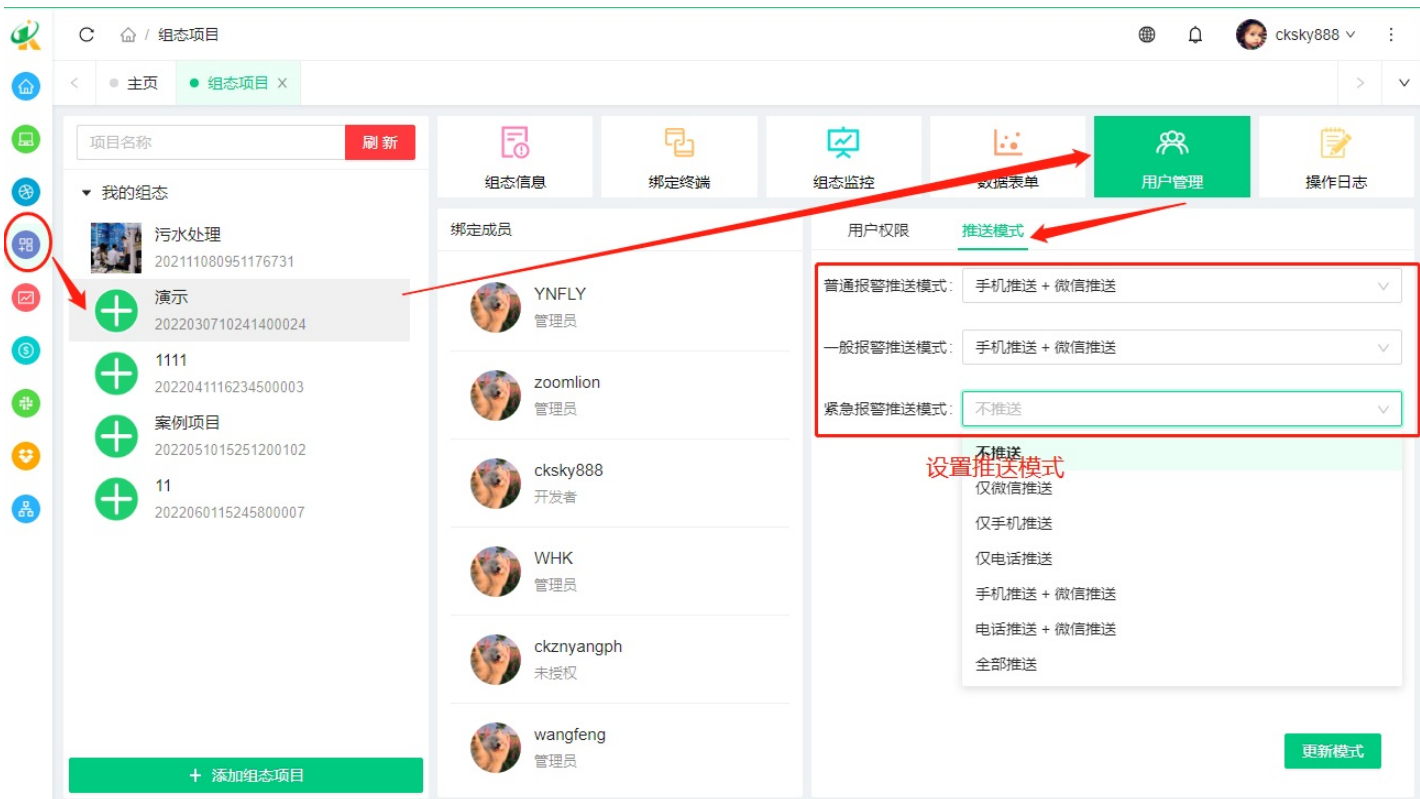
C 组态项目

cksky888

主页 组态项目 ×

项目名称 刷新

我的组态

污水处理
202111080951176731

演示
2022030710241400024

1111
2022041116234500003

案例项目
2022051015251200102

11
2022060115245800007

+ 添加组态项目

组态信息 绑定终端 组态监控 数据表单 用户管理 操作日志

绑定成员

YNFLY
管理员

zoomlion
管理员

cksky888
开发者

WHK
管理员

ckznyangph
未授权

wangfeng
管理员

用户权限 推送模式

普通报警推送模式: 手机推送 + 微信推送

一般报警推送模式: 手机推送 + 微信推送

紧急报警推送模式: 不推送

不推送
设置推送模式
仅微信推送
仅手机推送
仅电话推送
手机推送 + 微信推送
电话推送 + 微信推送
全部推送

更新模式